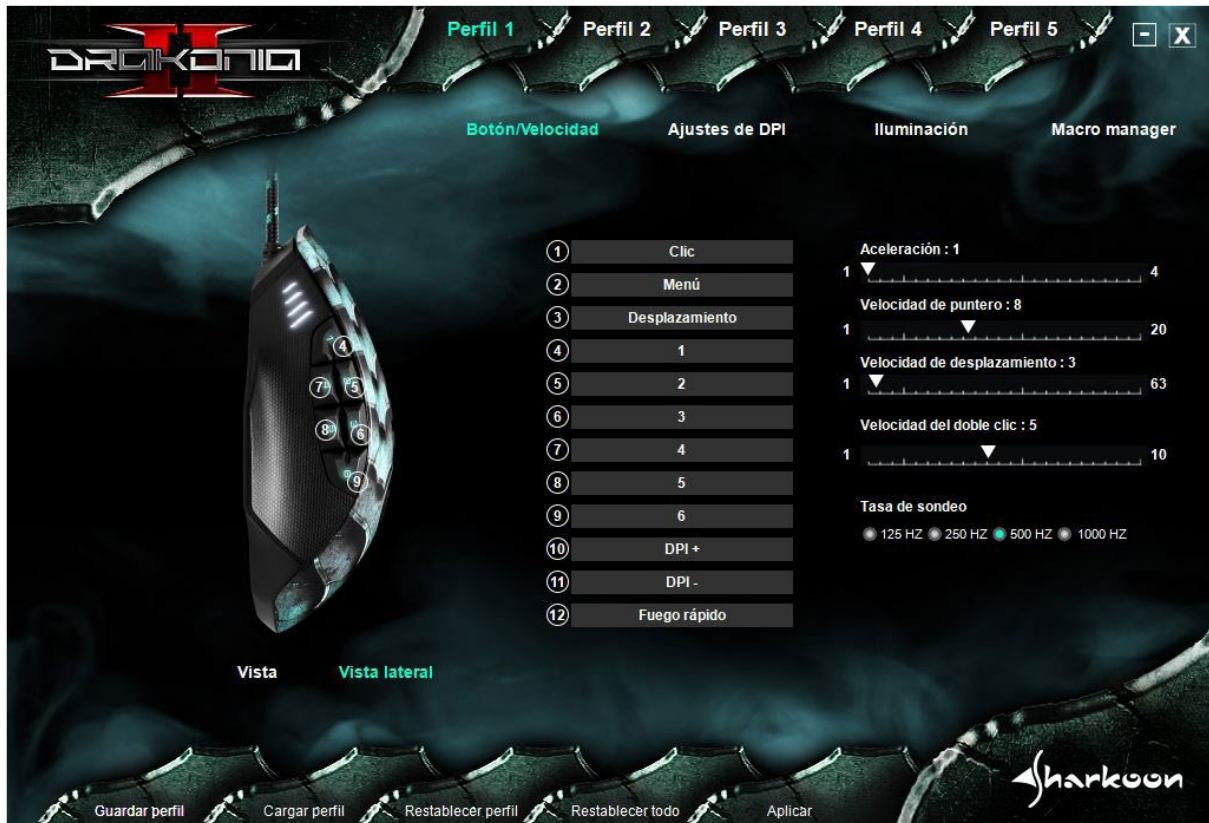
DRAKONIA II

Perfil 1 Perfil 2 Perfil 3 Perfil 4 Perfil 5

- X

Botón/Velocidad Ajustes de DPI Iluminación Macro manager

4
7 5
8 6
9

| | |
|---|---|
| 1 | Clic |
| 2 | Menú |
| 3 | Desplazamiento |
| 4 | 1 |
| 5 | 2 |
| 6 | 3 |
| 7 | 4 |
| 8 | 5 |
| 9 | 6 |
| 10 | DPI + |
| 11 | DPI - |
| 12 | Fuego rápido |

Aceleración : 1
1 4

Velocidad de puntero : 8
1 20

Velocidad de desplazamiento : 3
1 63

Velocidad del doble clic : 5
1 10

Tasa de sondeo
125 HZ 250 HZ 500 HZ 1000 HZ

Vista Vista lateral

Sharkoon

Guardar perfil Cargar perfil Restablecer perfil Restablecer todo Aplicar